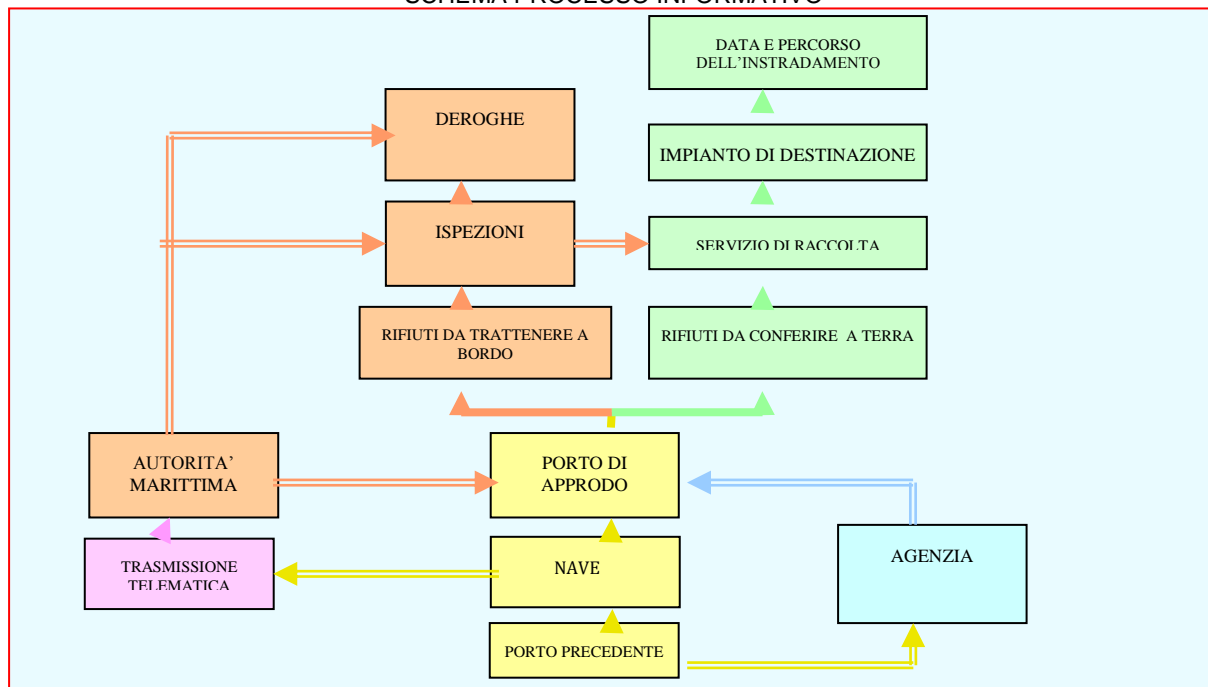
SCHEMA PROCESSO INFORMATIVO

DATA E PERCORSO DELL'INSTRADAMENTO

DEROGHE

IMPIANTO DI DESTINAZIONE

ISPEZIONI

SERVIZIO DI RACCOLTA

RIFIUTI DA TRATTENERE A BORDO

RIFIUTI DA CONFERIRE A TERRA

AUTORITA' MARITTIMA

PORTO DI APPRODO

TRASMISSIONE TELEMATICA

NAVE

AGENZIA

PORTO PRECEDENTE